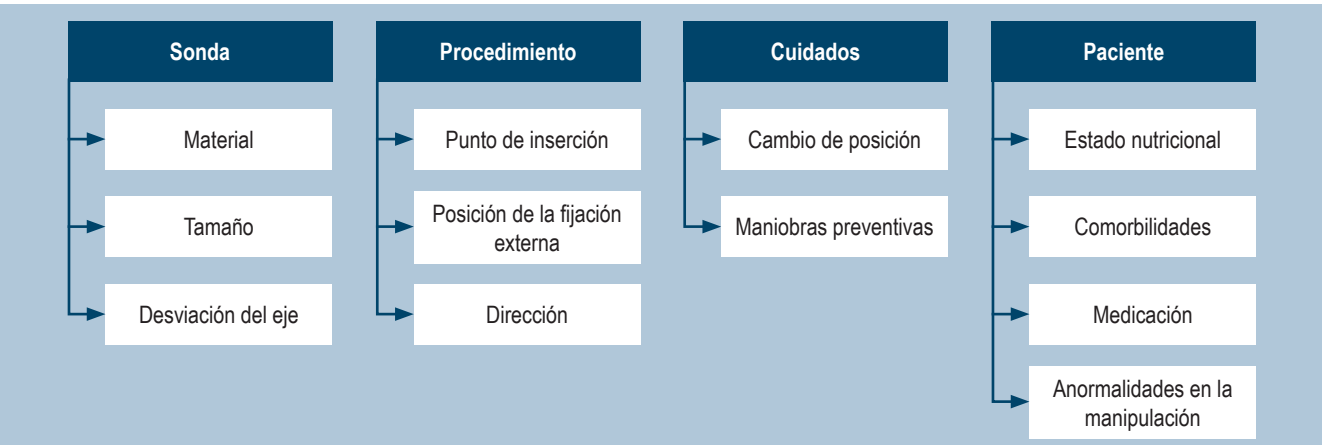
Sonda

Material

Tamaño

Desviación del eje

Procedimiento

Punto de inserción

Posición de la fijación externa

Dirección

Cuidados

Cambio de posición

Maniobras preventivas

Paciente

Estado nutricional

Comorbilidades

Medicación

Anormalidades en la manipulación